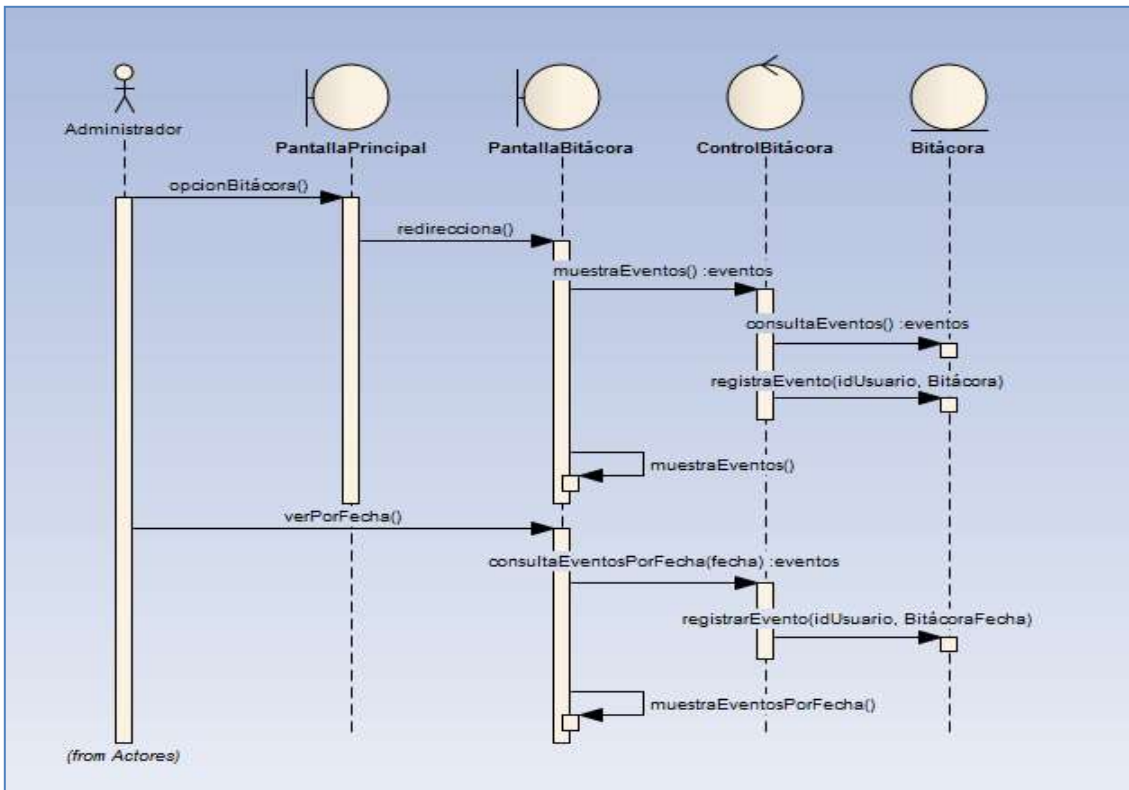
Administrador

PantallaPrincipal

PantallaBitácora

ControlBitácora

Bitácora

opcionBitácora()

redirecciona()

muestraEventos() :eventos

consultaEventos() :eventos

registraEvento(idUsuario, Bitácora)

muestraEventos()

verPorFecha()

consultaEventosPorFecha(fecha) :eventos

registrarEvento(idUsuario, BitácoraFecha)

muestraEventosPorFecha()

(from Actores)